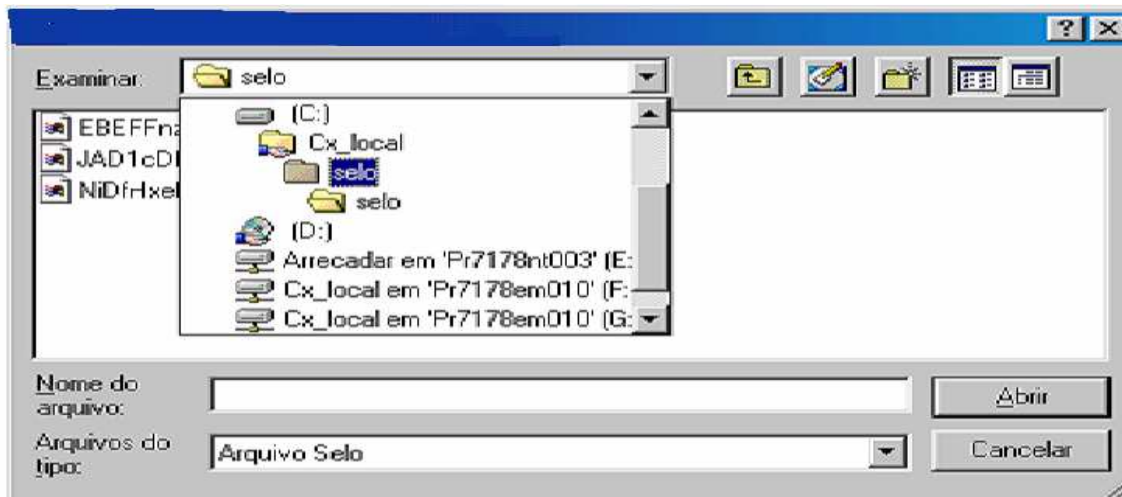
?
Examinar: selo
EBEFFn
JAD1cDl
NiDfHxel
(C:)
Cx_local
selo
selo
(D:)
Arrecadar em 'Pr7178nt003' (E:
Cx_local em 'Pr7178em010' (F:
Cx_local em 'Pr7178em010' (G:
Nome do arquivo:
Abrir
Arquivos do tipo:
Arquivo Selo
Cancelar